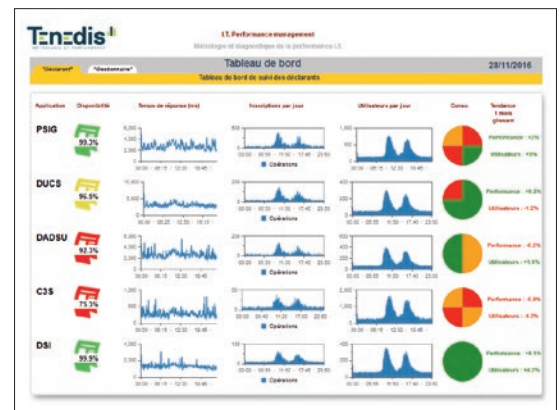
Tenedis
MÉTROLOGIE DE PERFORMANCE

I.T. Performance management
Métrologie et diagnostique de la performance I.T.

"Déclarant" "Gestionnaire"

Tableau de bord
Tableau de bord de suivi des déclarants

23/11/2016

Application | Disponibilité | Temps de réponse (ms) | Transactions par jour | Utilisateurs par jour | Conso | Tendance 1 mois glissant

PSIG 99.3%
Opérations
Performance : +2%
Utilisateurs : +5%

DUCS 95.5%
Opérations
Performance : +6.3%
Utilisateurs : -1.2%

DADSU 92.3%
Opérations
Performance : -0.3%
Utilisateurs : +5.6%

C3S 75.3%
Opérations
Performance : -0.9%
Utilisateurs : -0.3%

DSI 99.9%
Opérations
Performance : +6.1%
Utilisateurs : +6.7%